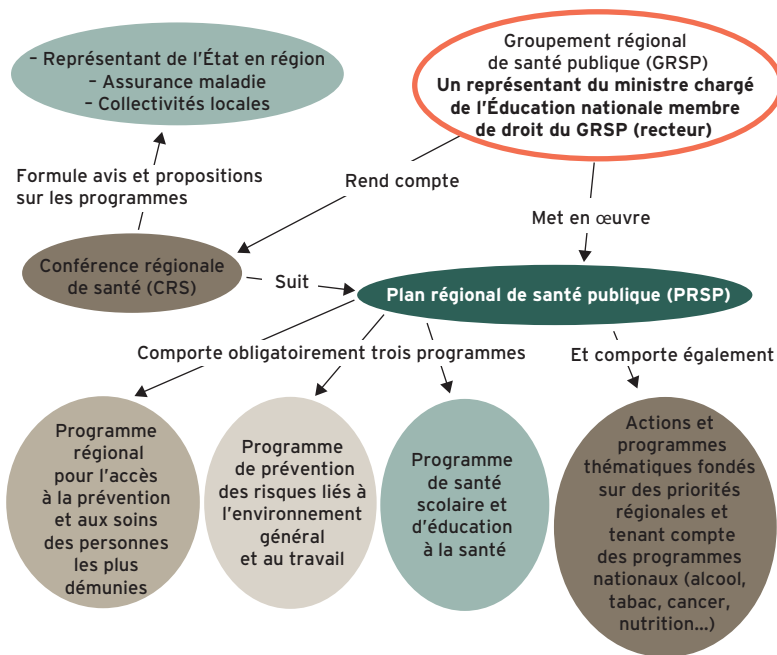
– Représentant de l'État en région
– Assurance maladie
– Collectivités locales

Groupement régional de santé publique (GRSP)
**Un représentant du ministre chargé de l'Éducation nationale membre de droit du GRSP (recteur)**

Formule avis et propositions sur les programmes

Rend compte

Met en œuvre

Conférence régionale de santé (CRS)

Suit

Plan régional de santé publique (PRSP)

Comporte obligatoirement trois programmes

Et comporte également

Programme régional pour l'accès à la prévention et aux soins des personnes les plus démunies

Programme de prévention des risques liés à l'environnement général et au travail

Programme de santé scolaire et d'éducation à la santé

Actions et programmes thématiques fondés sur des priorités régionales et tenant compte des programmes nationaux (alcool, tabac, cancer, nutrition…)